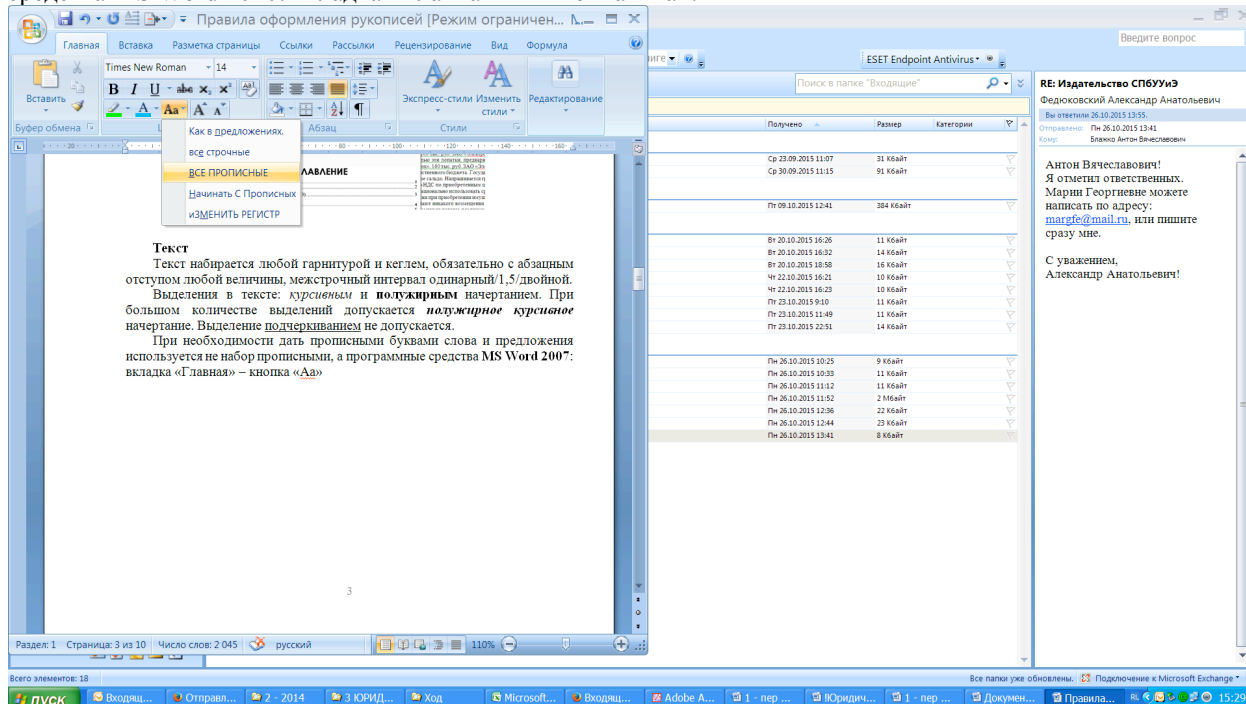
Правила оформления рукописей [Режим ограничен...

Главная Вставка Разметка страницы Ссылки Рассылки Рецензирование Вид Формула

Times New Roman 14

Вставить

Буфер обмена

Экспресс-стили Изменить стили

Редактирование

Стили

Абзац

Как в предложениях.
все строчные
ВСЕ ПРОПИСНЫЕ
Начинать С Прописных
иЗМЕНИТЬ РЕГИСТР

ЛАВЛЕНИЕ

Текст

Текст набирается любой гарнитурой и кеглем, обязательно с абзацным отступом любой величины, межстрочный интервал одинарный/1,5/двойной.

Выделения в тексте: *курсивным* и **полужирным** начертанием. При большом количестве выделений допускается ***полужирное курсивное*** начертание. Выделение подчеркиванием не допускается.

При необходимости дать прописными буквами слова и предложения используется не набор прописными, а программные средства **MS Word 2007**: вкладка «Главная» – кнопка «Аа»

3

Раздел: 1 Страница: 3 из 10 Число слов: 2 045 русский 110%

Введите вопрос

ESET Endpoint Antivirus

Поиск в папке "Входящие"

Получено | Размер | Категории
---|---|---
Ср 23.09.2015 11:07 | 31 Кбайт |
Ср 30.09.2015 11:15 | 91 Кбайт |
Пт 09.10.2015 12:41 | 384 Кбайт |
Вт 20.10.2015 16:26 | 11 Кбайт |
Вт 20.10.2015 16:32 | 14 Кбайт |
Вт 20.10.2015 18:58 | 16 Кбайт |
Чт 22.10.2015 16:21 | 10 Кбайт |
Чт 22.10.2015 16:23 | 10 Кбайт |
Пт 23.10.2015 9:10 | 11 Кбайт |
Пт 23.10.2015 11:49 | 11 Кбайт |
Пт 23.10.2015 22:51 | 14 Кбайт |
Пн 26.10.2015 10:25 | 9 Кбайт |
Пн 26.10.2015 10:33 | 11 Кбайт |
Пн 26.10.2015 11:12 | 11 Кбайт |
Пн 26.10.2015 11:52 | 2 Мбайт |
Пн 26.10.2015 12:36 | 22 Кбайт |
Пн 26.10.2015 12:44 | 23 Кбайт |
Пн 26.10.2015 13:41 | 8 Кбайт |

RE: Издательство СПбУУиЭ
Федюковский Александр Анатольевич
Вы ответили 26.10.2015 13:55.
Отправлено: Пн 26.10.2015 13:41
Кому: Блажко Антон Вячеславович

Антон Вячеславович!
Я отметил ответственных.
Марии Георгиевне можете написать по адресу: margfe@mail.ru, или пишите сразу мне.

С уважением,
Александр Анатольевич!

Всего элементов: 18
Все папки уже обновлены. Подключение к Microsoft Exchange

пуск Входящ... Отправл... 2 - 2014 3 ЮРИД... Ход Microsoft... Входящ... Adobe A... 1 - пер ... !Юридич... 1 - пер ... Докумен... Правила... 15:29